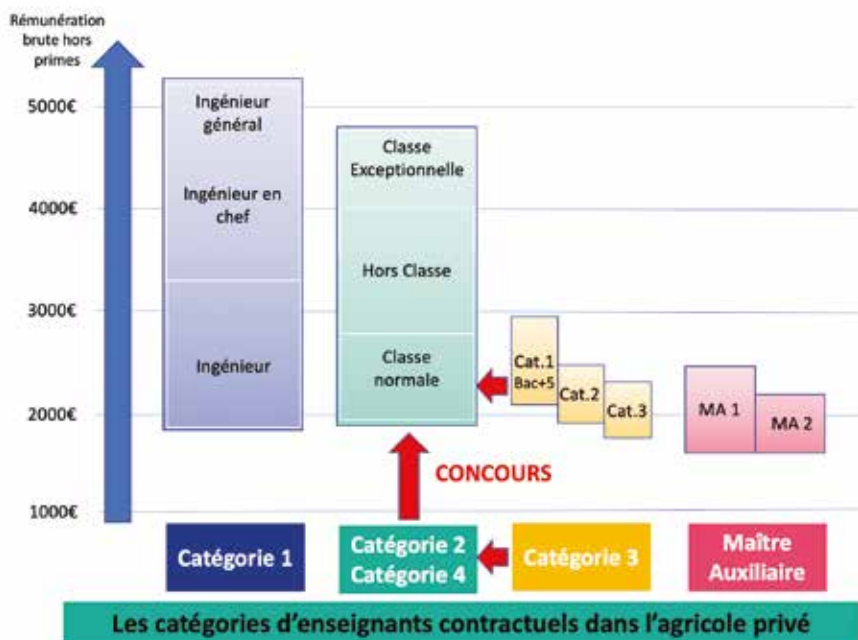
Rémunération brute hors primes

5000€

4000€

3000€

2000€

1000€

Ingénieur général

Ingénieur en chef

Ingénieur

Classe Exceptionnelle

Hors Classe

Classe normale

Cat.1 Bac+5

Cat.2

Cat.3

MA 1

MA 2

CONCOURS

Catégorie 1

Catégorie 2 Catégorie 4

Catégorie 3

Maître Auxiliaire

Les catégories d'enseignants contractuels dans l'agricole privé